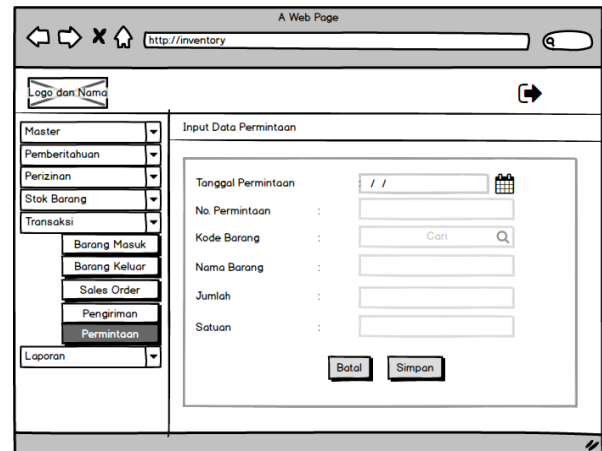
A Web Page

http://inventory

Logo dan Nama

Master
Pemberitahuan
Perizinan
Stok Barang
Transaksi
Barang Masuk
Barang Keluar
Sales Order
Pengiriman
Permintaan
Laporan

Input Data Permintaan

Tanggal Permintaan : / /
No. Permintaan :
Kode Barang : Cari
Nama Barang :
Jumlah :
Satuan :

Batal
Simpan